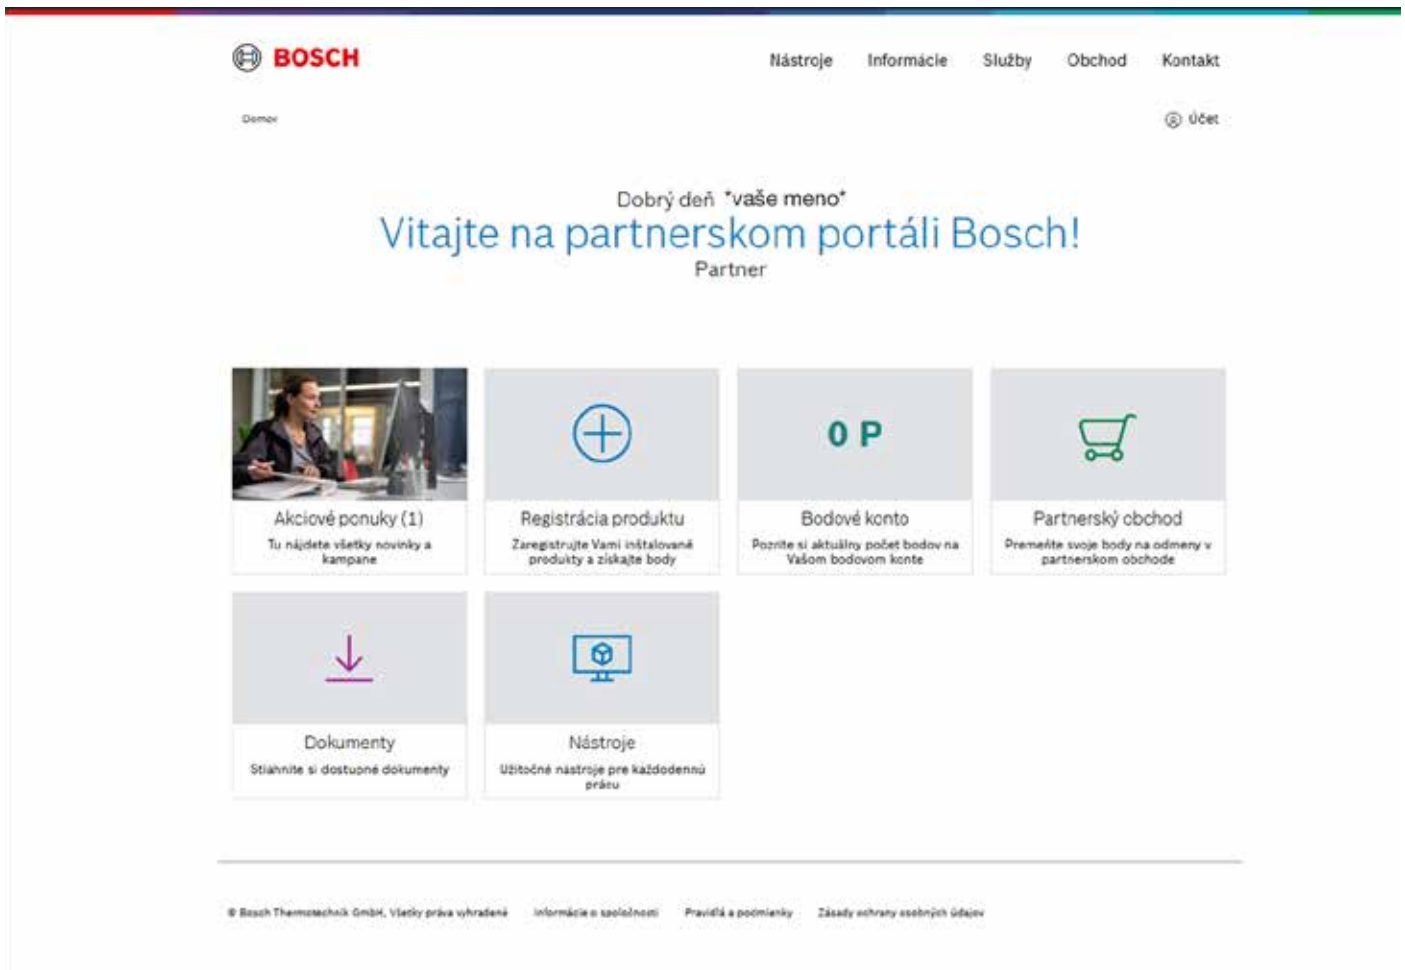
BOSCH

Nástroje Informácie Služby Obchod Kontakt

Domov

Účet

Dobrý deň *vaše meno*

Vitajte na partnerskom portáli Bosch!

Partner

Akciové ponuky (1)
Tu nájdete všetky novinky a kampane

Registrácia produktu
Zaregistrujte Vami inštalované produkty a získajte body

0 P

Bodové konto
Pozrite si aktuálny počet bodov na Vašom bodovom konte

Partnerský obchod
Premeňte svoje body na odmeny v partnerskom obchode

Dokumenty
Stiahnite si dostupné dokumenty

Nástroje
Užitočné nástroje pre každodennú prácu

© Bosch Thermotechnik GmbH. Všetky práva vyhradené   Informácie o spoločnosti   Pravidlá a podmienky   Zásady ochrany osobných údajov